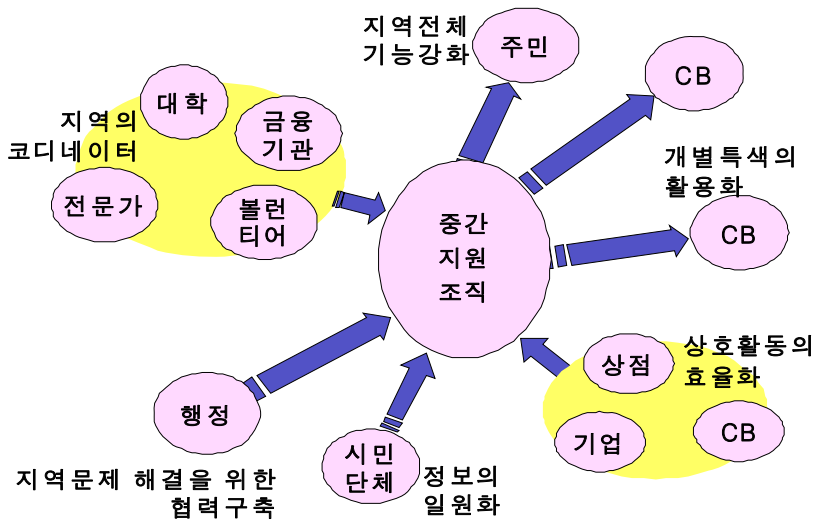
지역전체
기능강화

주민

CB

지역의
코디네이터

대학

금융
기관

전문가

볼런
티어

개별특색의
활용화

CB

중간
지원
조직

상점

상호활동의
효율화

행정

기업

CB

시민
단체

지역문제 해결을 위한
협력구축

정보의
일원화